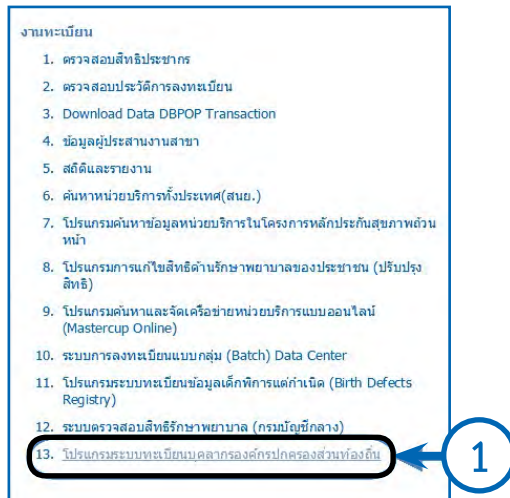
งานทะเบียน

1. ตรวจสอบสิทธิประชากร
2. ตรวจสอบประวัติการลงทะเบียน
3. Download Data DBPOP Transaction
4. ข้อมูลผู้ประสานงานสาขา
5. สถิติและรายงาน
6. ค้นหาหน่วยบริการทั้งประเทศ(สนย.)
7. โปรแกรมค้นหาข้อมูลหน่วยบริการในโครงการหลักประกันสุขภาพถ้วนหน้า
8. โปรแกรมการแก้ไขสิทธิด้านรักษาพยาบาลของประชาชน (ปรับปรุงสิทธิ)
9. โปรแกรมค้นหาและจัดเครือข่ายหน่วยบริการแบบออนไลน์ (Mastercup Online)
10. ระบบการลงทะเบียนแบบกลุ่ม (Batch) Data Center
11. โปรแกรมระบบทะเบียนข้อมูลเด็กพิการแต่กำเนิด (Birth Defects Registry)
12. ระบบตรวจสอบสิทธิรักษาพยาบาล (กรมบัญชีกลาง)
13. โปรแกรมระบบทะเบียนบุคลากรองค์กรปกครองส่วนท้องถิ่น

1